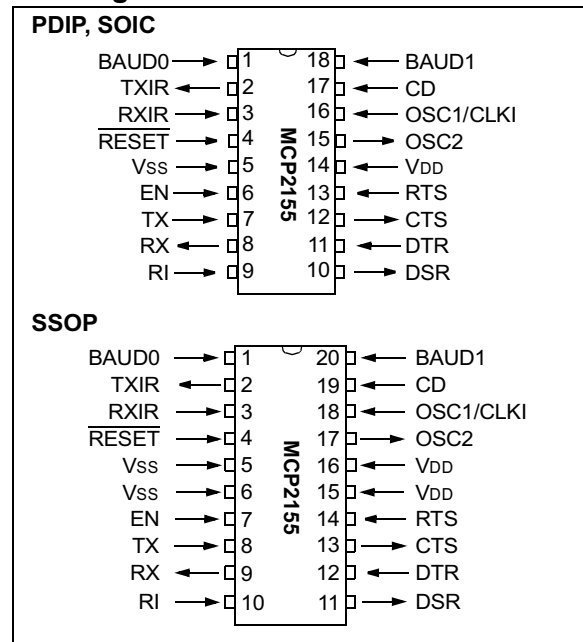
PDIP, SOIC

BAUD0 → 1
TXIR ← 2
RXIR → 3
$\overline{\text{RESET}}$ → 4
VSS → 5
EN → 6
TX → 7
RX ← 8
RI → 9

MCP2155

18 ← BAUD1
17 ← CD
16 ← OSC1/CLKI
15 → OSC2
14 ← VDD
13 ← RTS
12 → CTS
11 ← DTR
10 → DSR

SSOP

BAUD0 → 1
TXIR ← 2
RXIR → 3
$\overline{\text{RESET}}$ → 4
VSS → 5
VSS → 6
EN → 7
TX → 8
RX ← 9
RI → 10

MCP2155

20 ← BAUD1
19 ← CD
18 ← OSC1/CLKI
17 → OSC2
16 ← VDD
15 ← VDD
14 ← RTS
13 → CTS
12 ← DTR
11 → DSR